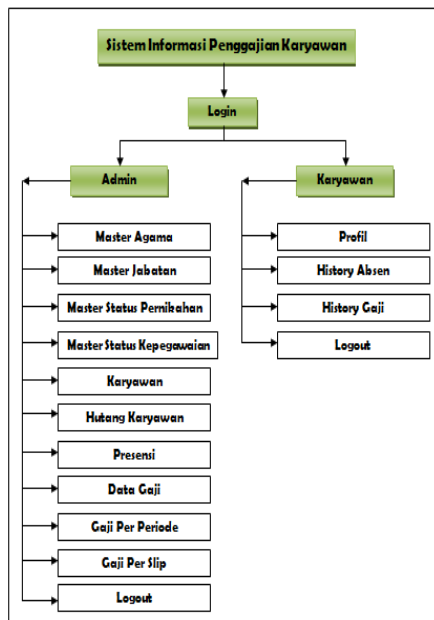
Sistem Informasi Penggajian Karyawan

Login

Admin

Master Agama

Master Jabatan

Master Status Pernikahan

Master Status Kepegawaian

Karyawan

Hutang Karyawan

Presensi

Data Gaji

Gaji Per Periode

Gaji Per Slip

Logout

Karyawan

Profil

History Absen

History Gaji

Logout